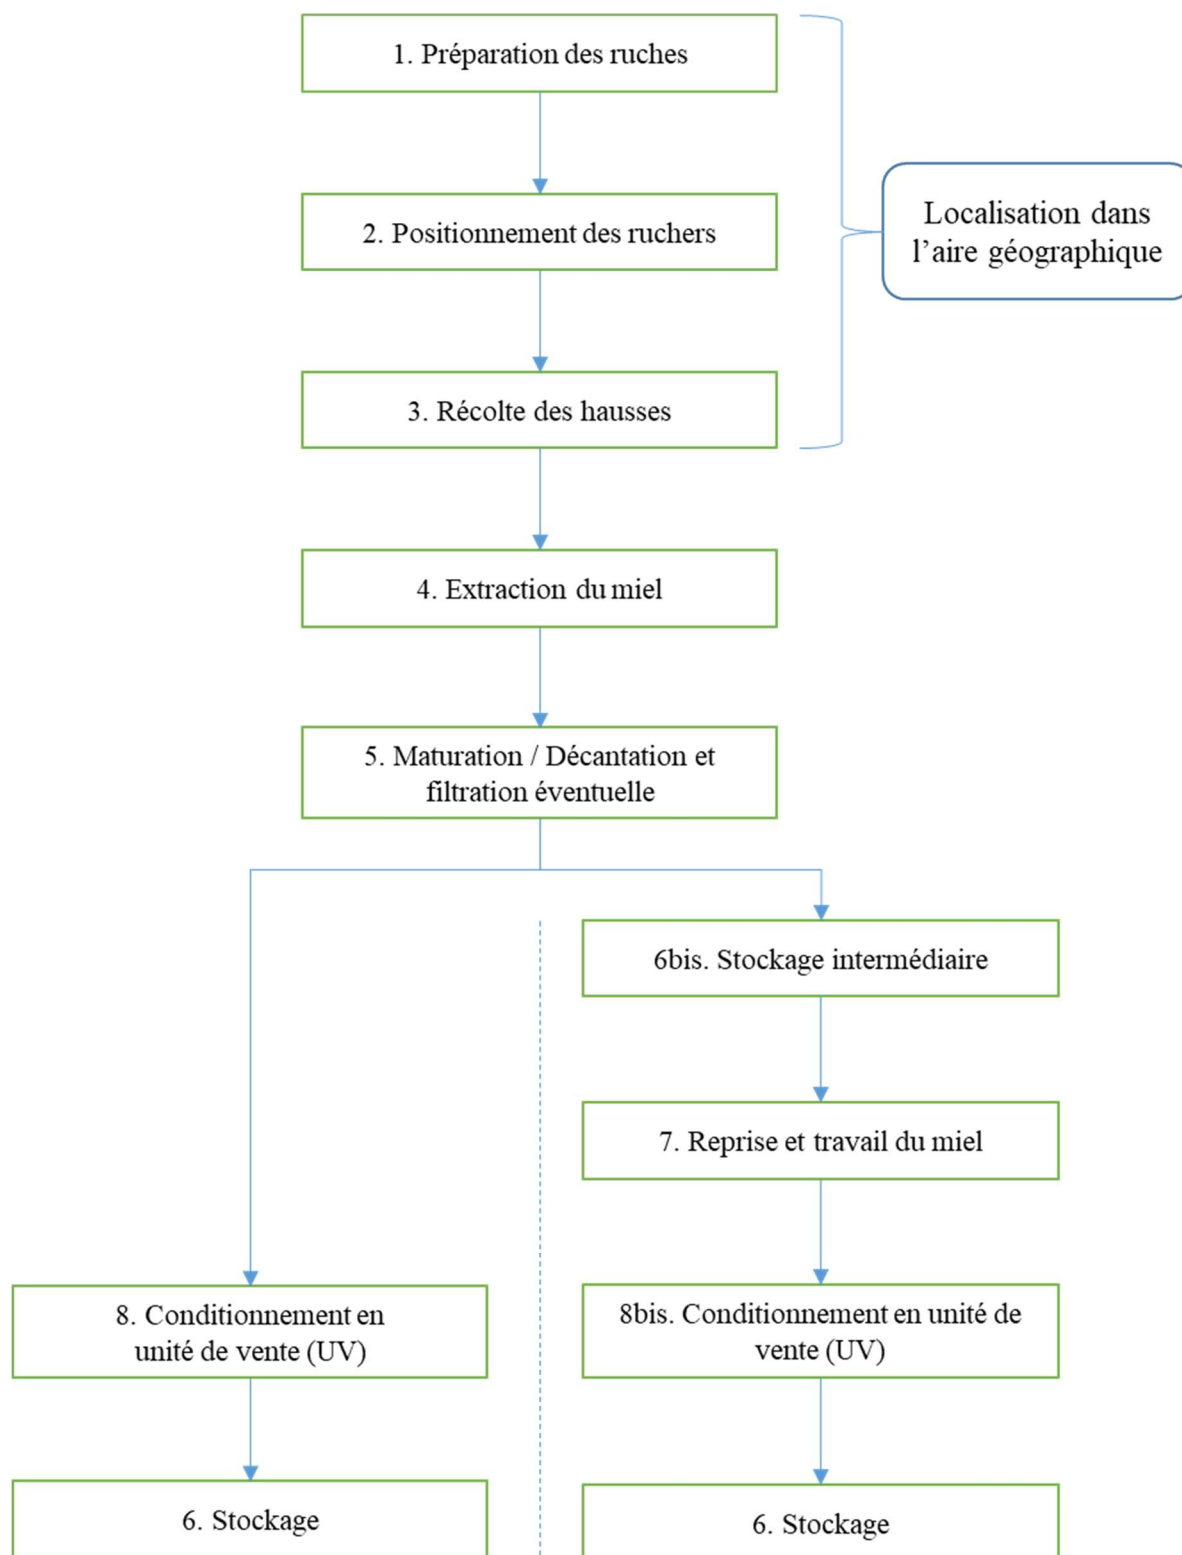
1. Préparation des ruches

2. Positionnement des ruchers

3. Récolte des hausses

Localisation dans l'aire géographique

4. Extraction du miel

5. Maturation / Décantation et filtration éventuelle

6bis. Stockage intermédiaire

7. Reprise et travail du miel

8. Conditionnement en unité de vente (UV)

8bis. Conditionnement en unité de vente (UV)

6. Stockage

6. Stockage